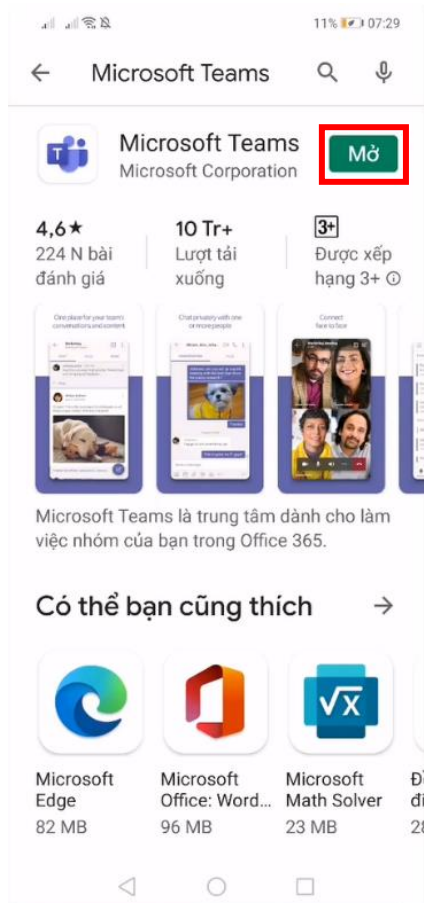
11% 07:29

Microsoft Teams

Microsoft Teams
Microsoft Corporation

Mở

4,6★
224 N bài đánh giá

10 Tr+
Lượt tải xuống

3+
Được xếp hạng 3+ ⓘ

One place for your team's conversations and content

Chat privately with one or more people

Connect face to face

Microsoft Teams là trung tâm dành cho làm việc nhóm của bạn trong Office 365.

Có thể bạn cũng thích →

Microsoft Edge
82 MB

Microsoft Office: Word...
96 MB

Microsoft Math Solver
23 MB

Đ
đi
28